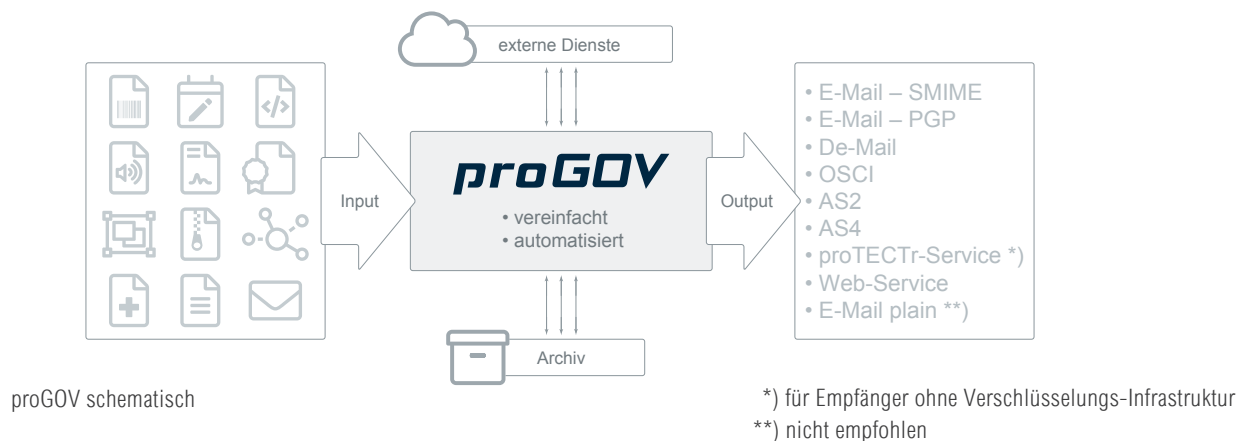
externe Dienste

Input

proGOV

• vereinfacht
• automatisiert

Output

• E-Mail – SMIME
• E-Mail – PGP
• De-Mail
• OSCI
• AS2
• AS4
• proTECTr-Service *)
• Web-Service
• E-Mail plain **)

Archiv

proGOV schematisch

*) für Empfänger ohne Verschlüsselungs-Infrastruktur
**) nicht empfohlen